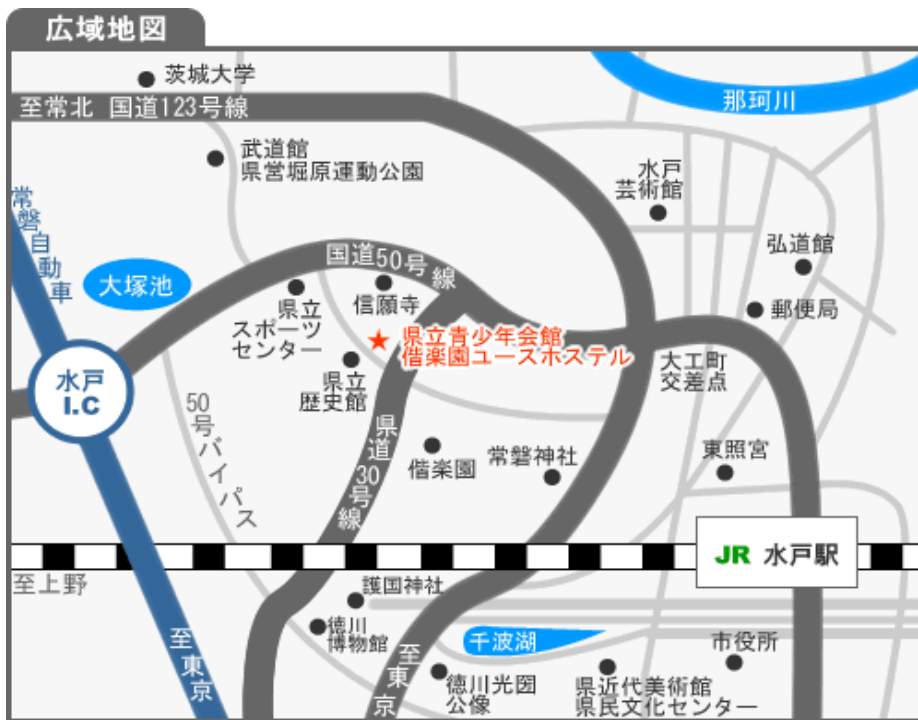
広域地図

茨城大学
至常北 国道123号線
那珂川
武道館
県営堀原運動公園
水戸
芸術館
常磐自動車
大塚池
国道50号線
弘道館
県立
スポーツ
センター
信願寺
郵便局
県立青少年会館
偕楽園ユースホステル
水戸
I.C
県立
歴史館
大工町
交差点
50号バイパス
県道30号線
偕楽園
常磐神社
東照宮
JR 水戸駅
至上野
護国神社
徳川
博物館
至東京
千波湖
市役所
至東京
徳川光圀
公像
県近代美術館
県民文化センター